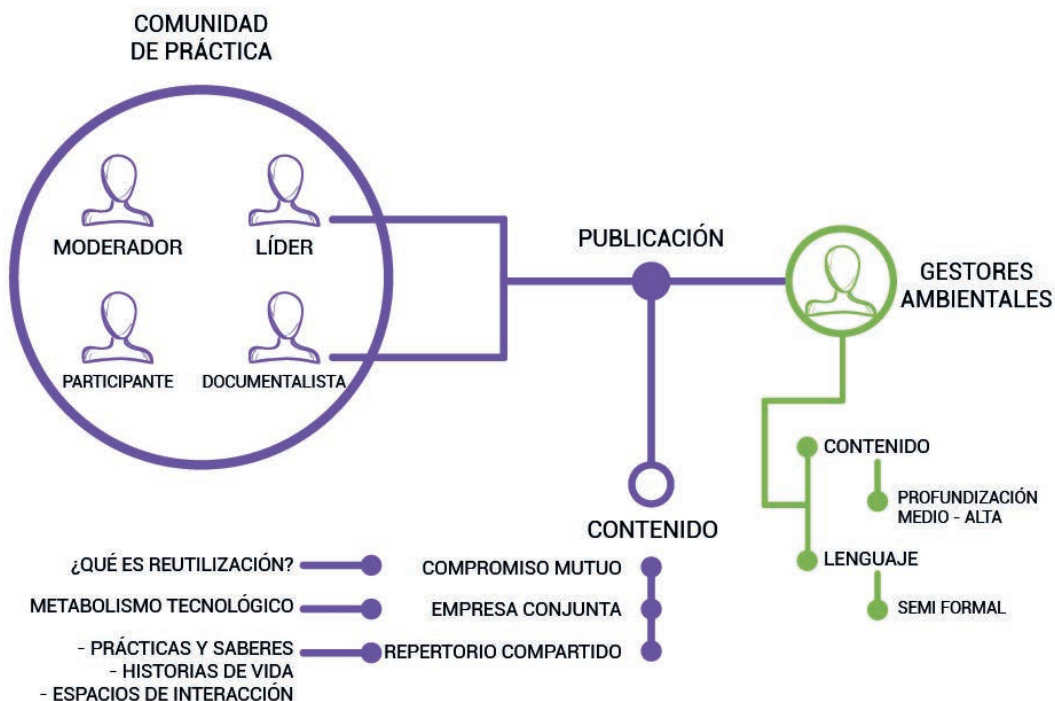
COMUNIDAD DE PRÁCTICA

MODERADOR

LÍDER

PARTICIPANTE

DOCUMENTALISTA

PUBLICACIÓN

GESTORES AMBIENTALES

CONTENIDO

PROFUNDIZACIÓN MEDIO - ALTA

LENGUAJE

SEMI FORMAL

CONTENIDO

¿QUÉ ES REUTILIZACIÓN?

COMPROMISO MUTUO

METABOLISMO TECNOLÓGICO

EMPRESA CONJUNTA

- PRÁCTICAS Y SABERES
- HISTORIAS DE VIDA
- ESPACIOS DE INTERACCIÓN

REPERTORIO COMPARTIDO